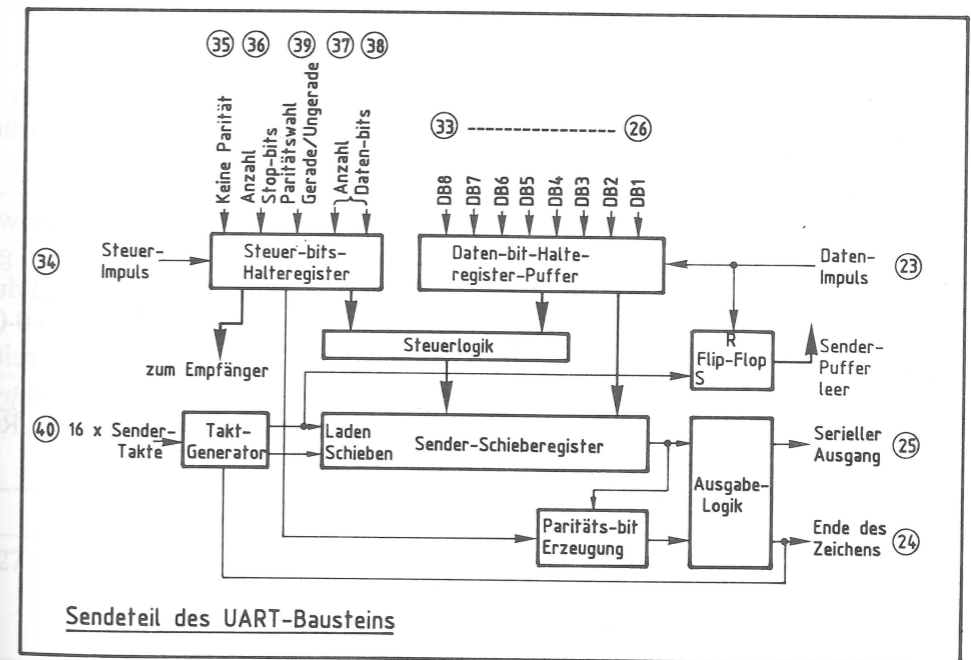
35 36 39 37 38

Keine Parität
Anzahl Stop-bits
Paritätswahl Gerade/Ungerade
Anzahl Daten-bits

33 ---------------- 26

DB8 DB7 DB6 DB5 DB4 DB3 DB2 DB1

34 Steuer-Impuls

Steuer-bits-Halteregister

Daten-bit-Halteregister-Puffer

Daten-Impuls 23

Steuerlogik

R
Flip-Flop
S

Sender-Puffer leer

zum Empfänger

40 16 x Sender-Takte

Takt-Generator

Laden
Schieben

Sender-Schieberegister

Ausgabe-Logik

Serieller Ausgang 25

Paritäts-bit Erzeugung

Ende des Zeichens 24

Sendeteil des UART-Bausteins